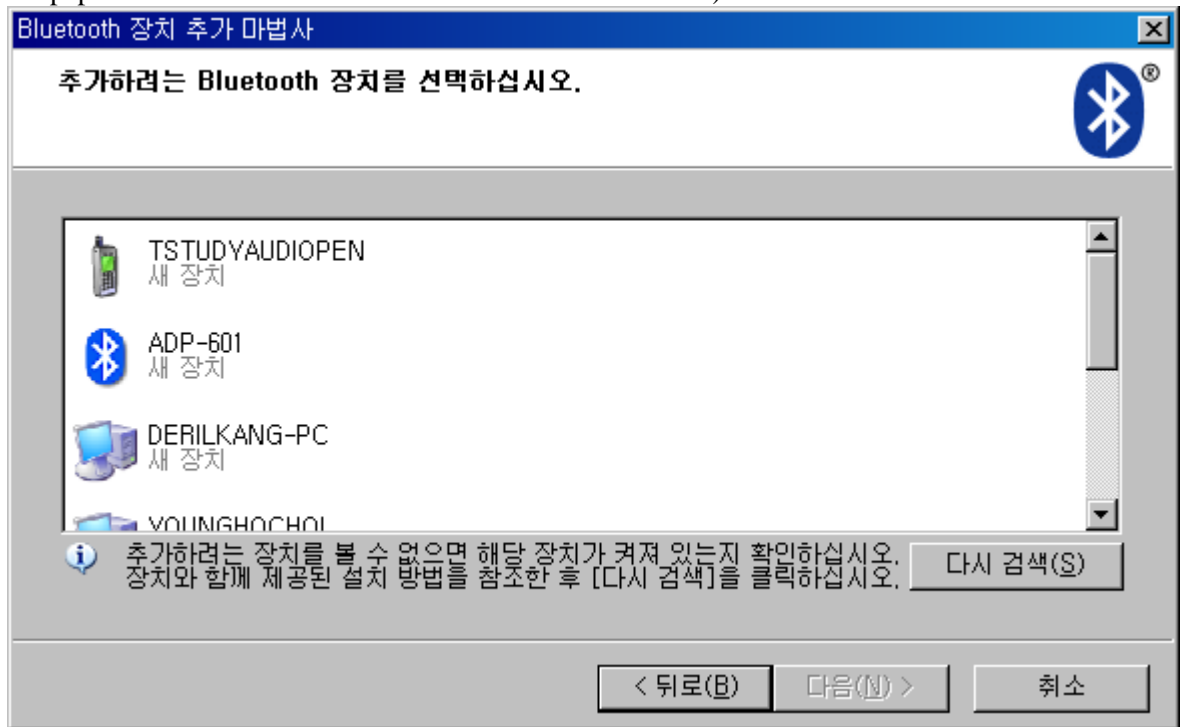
Bluetooth 장치 추가 마법사

추가하려는 Bluetooth 장치를 선택하십시오.

TSTUDYAUDIOPEN
새 장치

ADP-601
새 장치

DERILKANG-PC
새 장치

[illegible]

추가하려는 장치를 볼 수 없으면 해당 장치가 켜져 있는지 확인하십시오. 장치와 함께 제공된 설치 방법을 참조한 후 [다시 검색]을 클릭하십시오.

다시 검색(S)

< 뒤로(B)

다음(N) >

취소